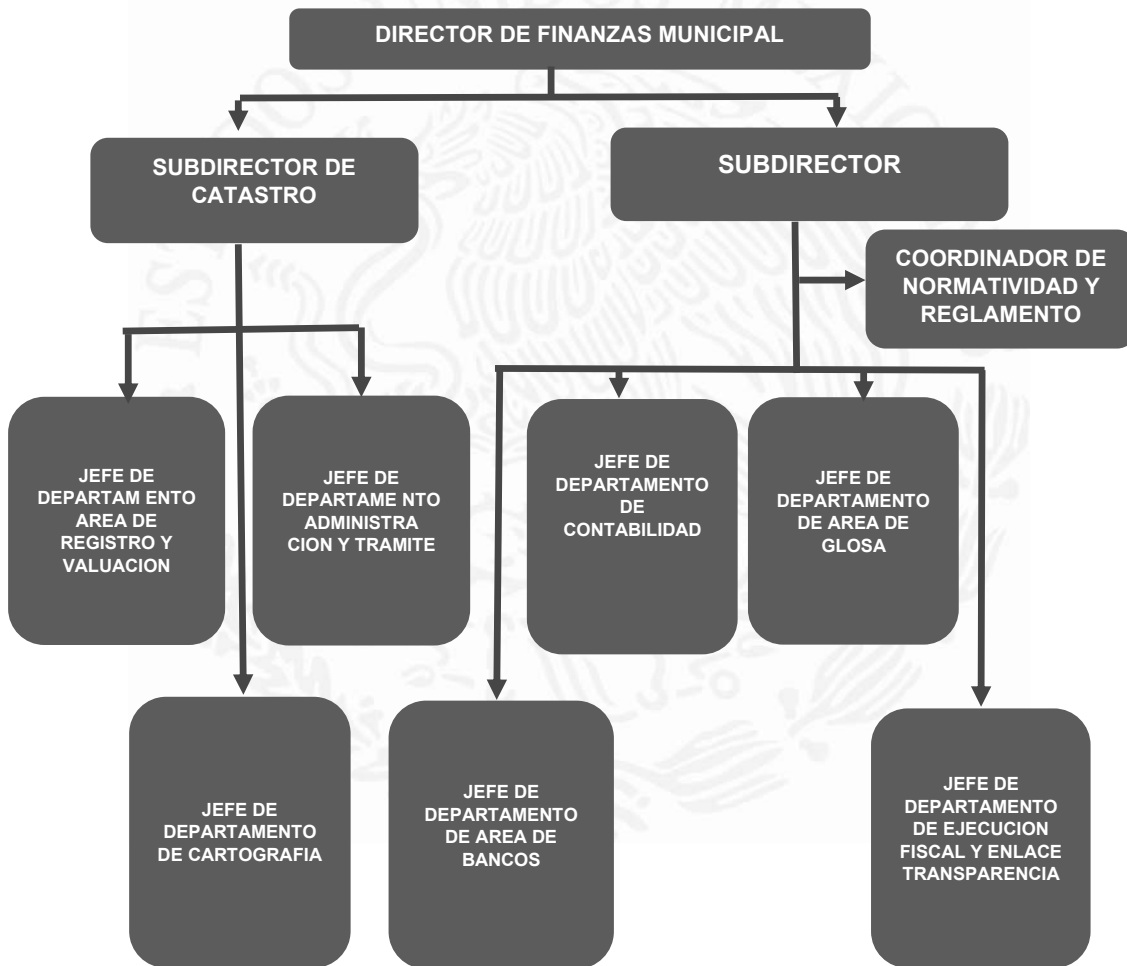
DIRECTOR DE FINANZAS MUNICIPAL

SUBDIRECTOR DE CATASTRO

SUBDIRECTOR

COORDINADOR DE NORMATIVIDAD Y REGLAMENTO

JEFE DE DEPARTAM ENTO AREA DE REGISTRO Y VALUACION

JEFE DE DEPARTAME NTO ADMINISTRA CION Y TRAMITE

JEFE DE DEPARTAMENTO DE CONTABILIDAD

JEFE DE DEPARTAMENTO DE AREA DE GLOSA

JEFE DE DEPARTAMENTO DE CARTOGRAFIA

JEFE DE DEPARTAMENTO DE AREA DE BANCOS

JEFE DE DEPARTAMENTO DE EJECUCION FISCAL Y ENLACE TRANSPARENCIA